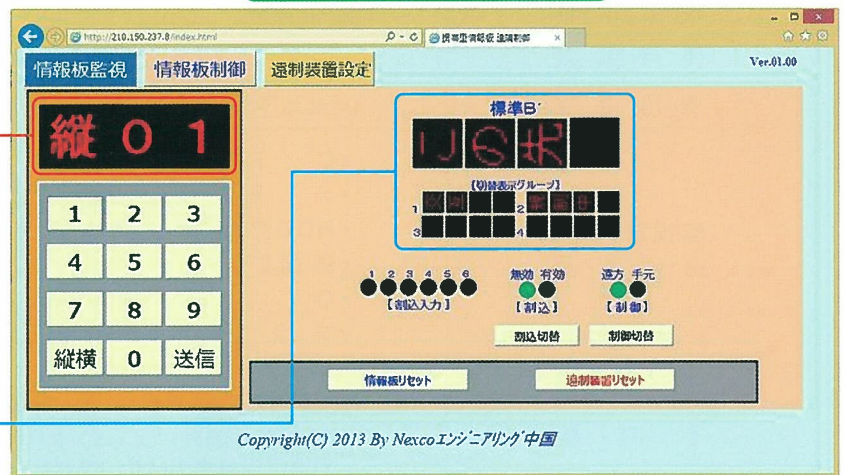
http://210.150.237.8/index.html
携帯型情報板 遠隔制御

情報板監視
情報板制御
遠制装置設定
Ver.01.00

縦 0 1

1 2 3
4 5 6
7 8 9
縦横 0 送信

標準B'

【切替表示グループ】
1
2
3
4

1 2 3 4 5 6
【割込入力】

無効 有効
【割込】

遠方 手元
【制御】

割込切替
制御切替

情報板リセット
遠制装置リセット

Copyright(C) 2013 By Nexcoエンジニアリング中国